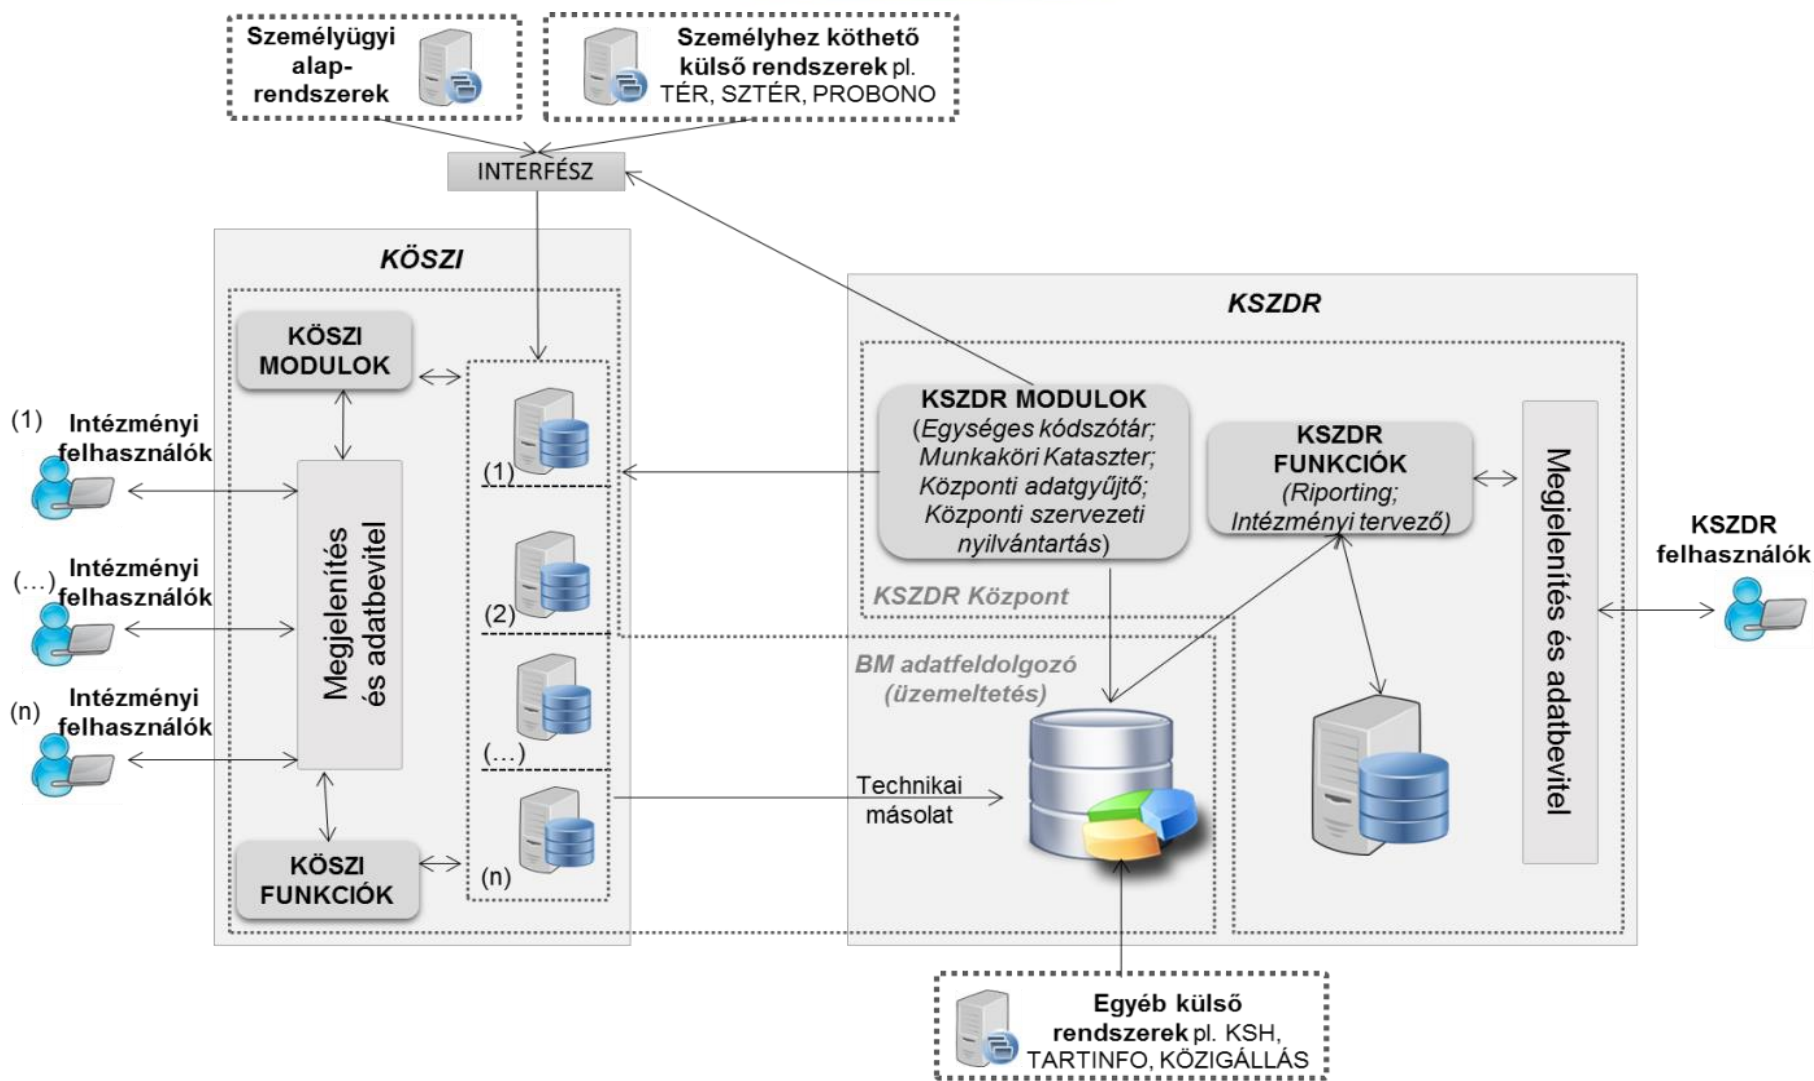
Személyügyi alap-rendszerek

Személyhez köthető külső rendszerek pl. TÉR, SZTÉR, PROBONO

INTERFÉSZ

KÖSZI

KÖSZI MODULOK

(1) Intézményi felhasználók

(…) Intézményi felhasználók

(n) Intézményi felhasználók

Megjelenítés és adatbevitel

(1)

(2)

(…)

(n)

KÖSZI FUNKCIÓK

KSZDR

KSZDR MODULOK (Egységes kódszótár; Munkaköri Kataszter; Központi adatgyűjtő; Központi szervezeti nyilvántartás)

KSZDR FUNKCIÓK (Riporting; Intézményi tervező)

Megjelenítés és adatbevitel

KSZDR felhasználók

KSZDR Központ

BM adatfeldolgozó (üzemeltetés)

Technikai másolat

Egyéb külső rendszerek pl. KSH, TARTINFO, KÖZIGÁLLÁS